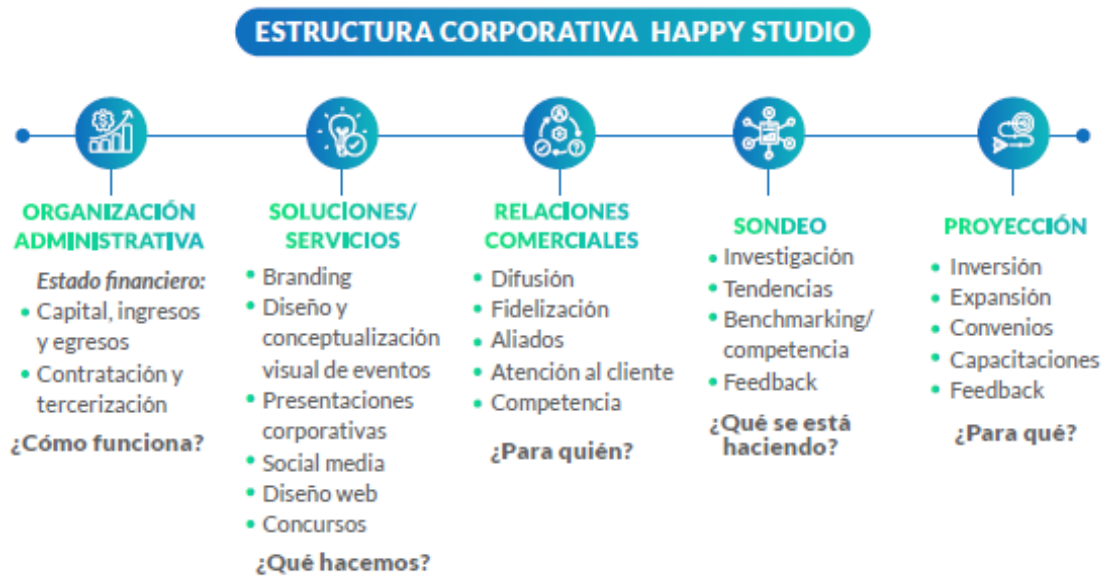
ESTRUCTURA CORPORATIVA HAPPY STUDIO

ORGANIZACIÓN ADMINISTRATIVA
Estado financiero:
• Capital, ingresos y egresos
• Contratación y tercerización
¿Cómo funciona?

SOLUCIONES/ SERVICIOS
• Branding
• Diseño y conceptualización visual de eventos
• Presentaciones corporativas
• Social media
• Diseño web
• Concursos
¿Qué hacemos?

RELACIONES COMERCIALES
• Difusión
• Fidelización
• Aliados
• Atención al cliente
• Competencia
¿Para quién?

SONDEO
• Investigación
• Tendencias
• Benchmarking/ competencia
• Feedback
¿Qué se está haciendo?

PROYECCIÓN
• Inversión
• Expansión
• Convenios
• Capacitaciones
• Feedback
¿Para qué?